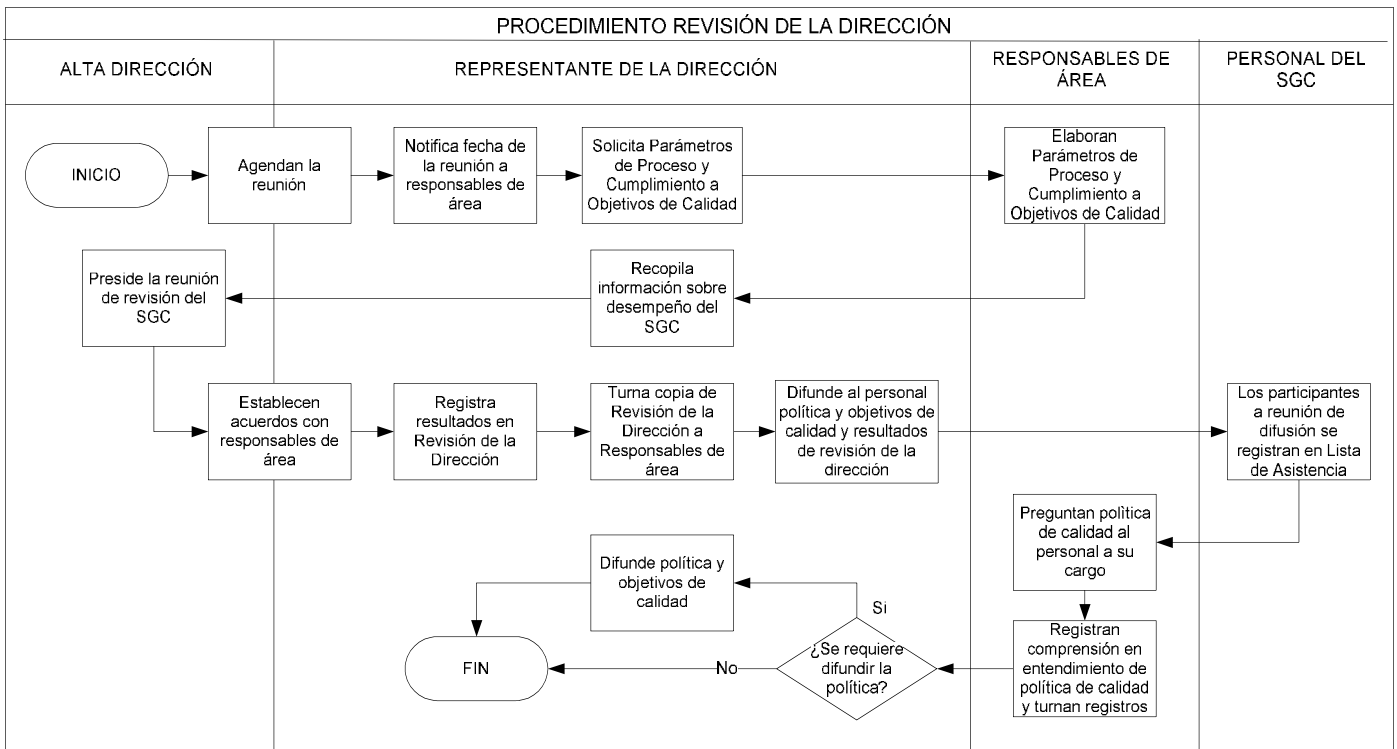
PROCEDIMIENTO REVISIÓN DE LA DIRECCIÓN

ALTA DIRECCIÓN

REPRESENTANTE DE LA DIRECCIÓN

RESPONSABLES DE ÁREA

PERSONAL DEL SGC

INICIO

Agendan la reunión

Notifica fecha de la reunión a responsables de área

Solicita Parámetros de Proceso y Cumplimiento a Objetivos de Calidad

Elaboran Parámetros de Proceso y Cumplimiento a Objetivos de Calidad

Preside la reunión de revisión del SGC

Recopila información sobre desempeño del SGC

Establecen acuerdos con responsables de área

Registra resultados en Revisión de la Dirección

Turna copia de Revisión de la Dirección a Responsables de área

Difunde al personal política y objetivos de calidad y resultados de revisión de la dirección

Los participantes a reunión de difusión se registran en Lista de Asistencia

Preguntan política de calidad al personal a su cargo

Difunde política y objetivos de calidad

Si

Registran comprensión en entendimiento de política de calidad y turnan registros

¿Se requiere difundir la política?

No

FIN